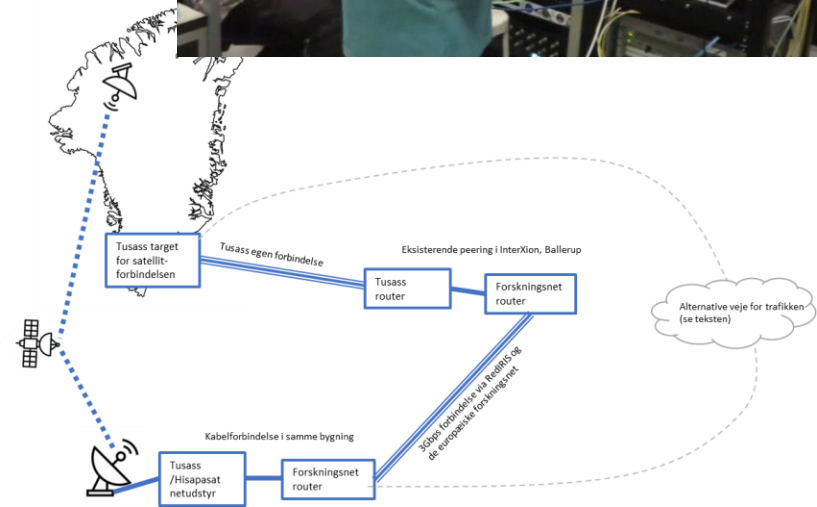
Tusass target for satellit-forbindelsen

Tusass egen forbindelse

Eksisterende peering i InterXion, Ballerup

Tusass router

Forskningsnet router

Alternative veje for trafikken (se teksten)

3Gbps forbindelse via RedIRIS og de europæiske forskningsnet

Kabelforbindelse i samme bygning

Tusass /Hisapasat netudstyr

Forskningsnet router